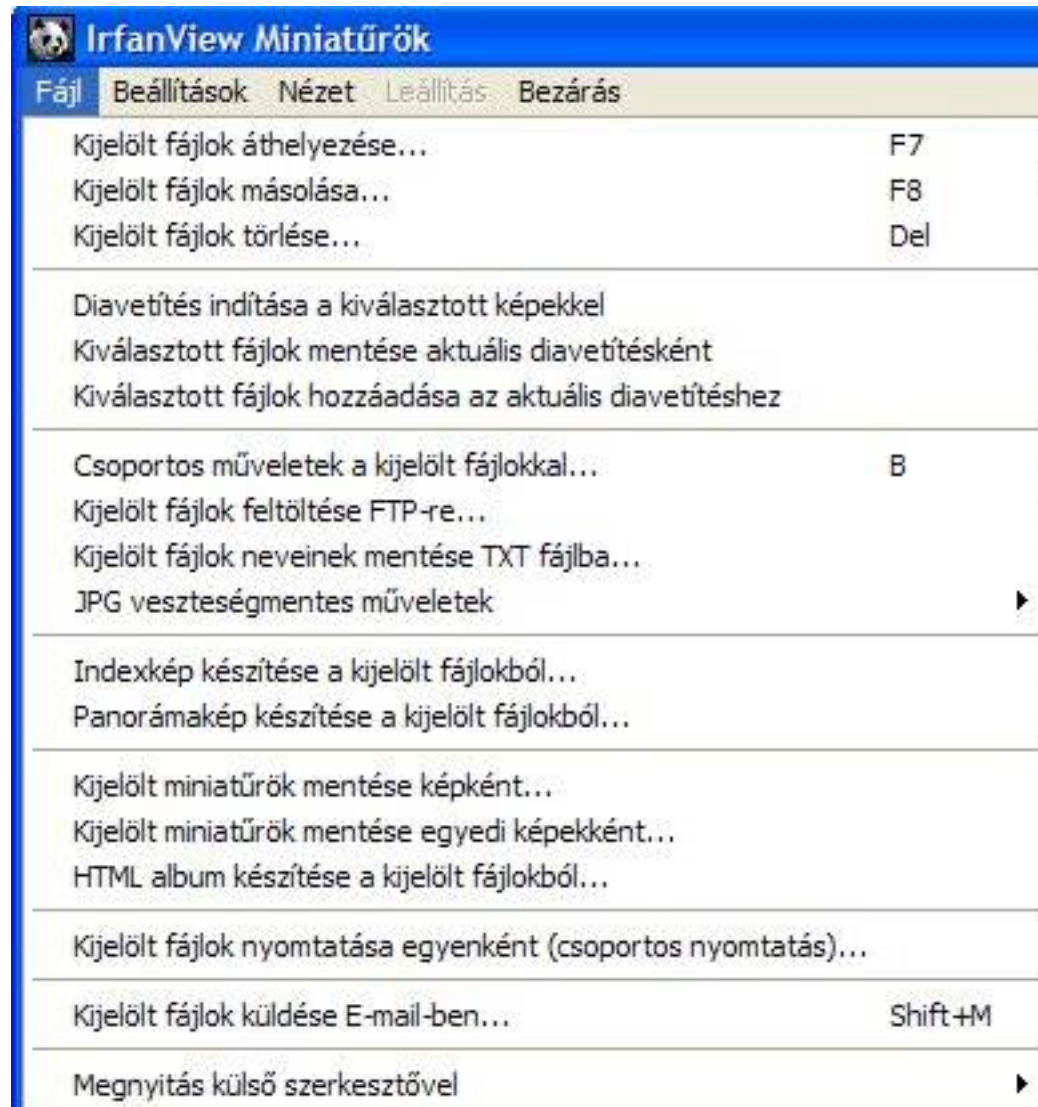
IrfanView Miniatűrök

Fájl Beállítások Nézet Leállítás Bezárás

Kijelölt fájlok áthelyezése... F7
Kijelölt fájlok másolása... F8
Kijelölt fájlok törlése... Del

Diavetítés indítása a kiválasztott képekkel
Kiválasztott fájlok mentése aktuális diavetítésként
Kiválasztott fájlok hozzáadása az aktuális diavetítéshez

Csoportos műveletek a kijelölt fájlokkal... B
Kijelölt fájlok feltöltése FTP-re...
Kijelölt fájlok neveinek mentése TXT fájlba...
JPG veszteségmentes műveletek

Indexkép készítése a kijelölt fájlokból...
Panorámakép készítése a kijelölt fájlokból...

Kijelölt miniatűrök mentése képként...
Kijelölt miniatűrök mentése egyedi képekként...
HTML album készítése a kijelölt fájlokból...

Kijelölt fájlok nyomtatása egyenként (csoportos nyomtatás)...

Kijelölt fájlok küldése E-mail-ben... Shift+M

Megnyitás külső szerkesztővel